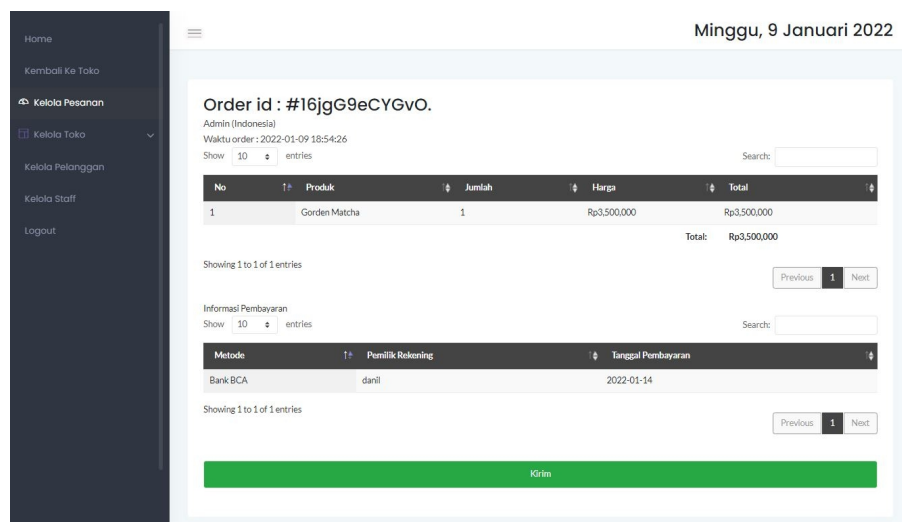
Home

Kembali Ke Toko

Kelola Pesanan

Kelola Toko

Kelola Pelanggan

Kelola Staff

Logout

Minggu, 9 Januari 2022

Order id : #16jgG9eCYGvO.

Admin (Indonesia)

Waktu order : 2022-01-09 18:54:26

Show 10 entries

Search:

| No | Produk | Jumlah | Harga | Total |
|---|---|---|---|---|
| 1 | Gorden Matcha | 1 | Rp3,500,000 | Rp3,500,000 |
| | | | Total: | Rp3,500,000 |

Showing 1 to 1 of 1 entries

Previous 1 Next

Informasi Pembayaran

Show 10 entries

Search:

| Metode | Pemilik Rekening | Tanggal Pembayaran |
|---|---|---|
| Bank BCA | danil | 2022-01-14 |

Showing 1 to 1 of 1 entries

Previous 1 Next

Kirim